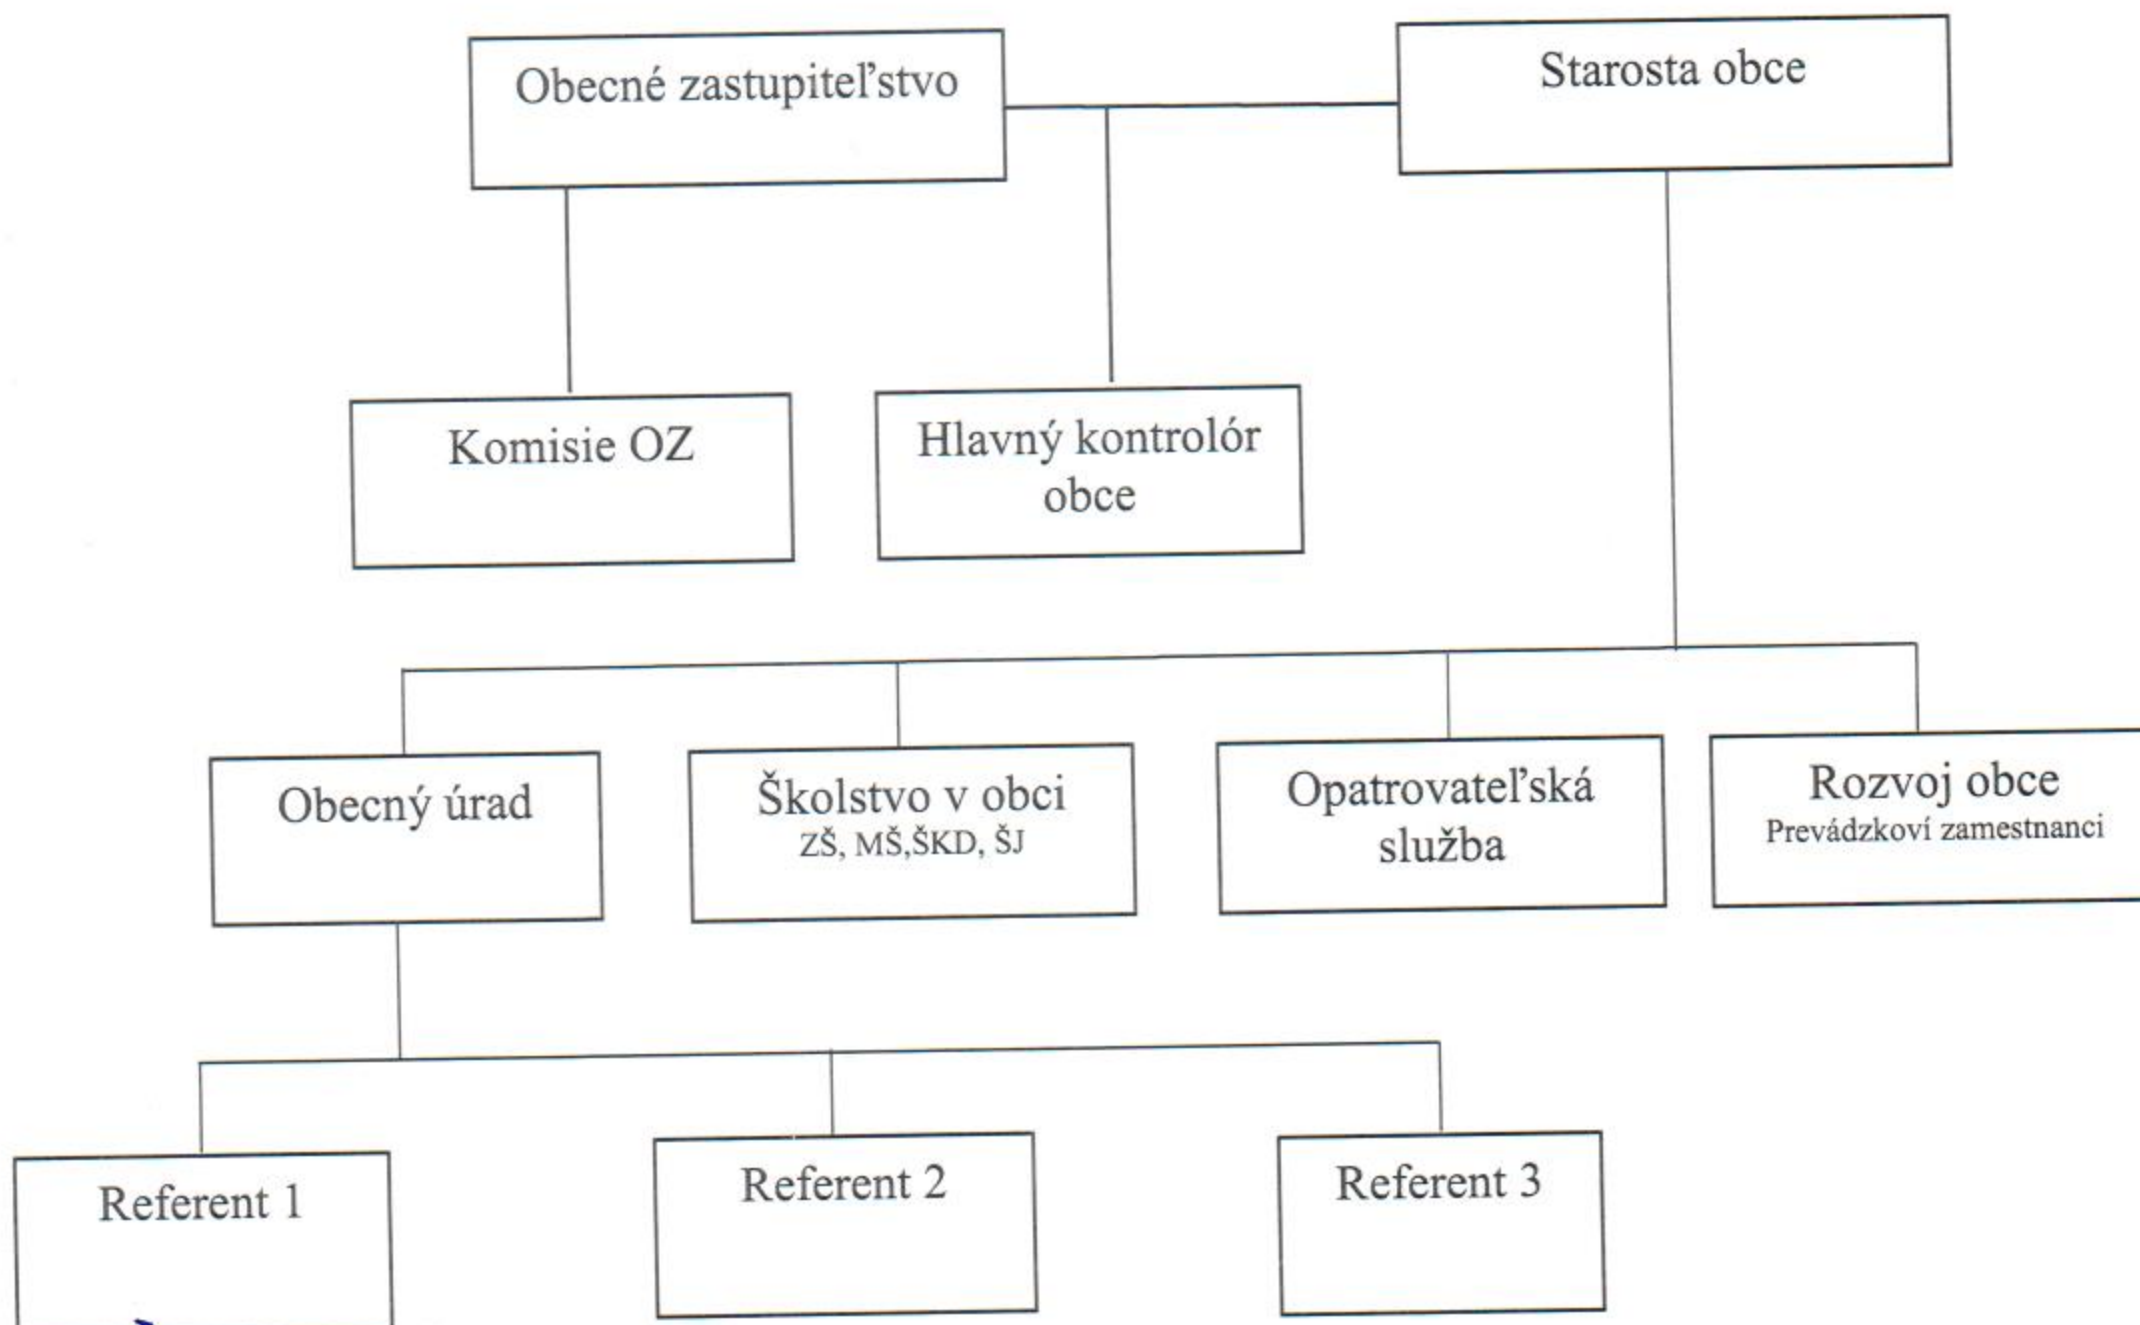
Obecné zastupiteľstvo

Starosta obce

Komisie OZ

Hlavný kontrolór obce

Obecný úrad

Školstvo v obci
ZŠ, MŠ,ŠKD, ŠJ

Opatrovateľská služba

Rozvoj obce
Prevádzkoví zamestnanci

Referent 1

Referent 2

Referent 3